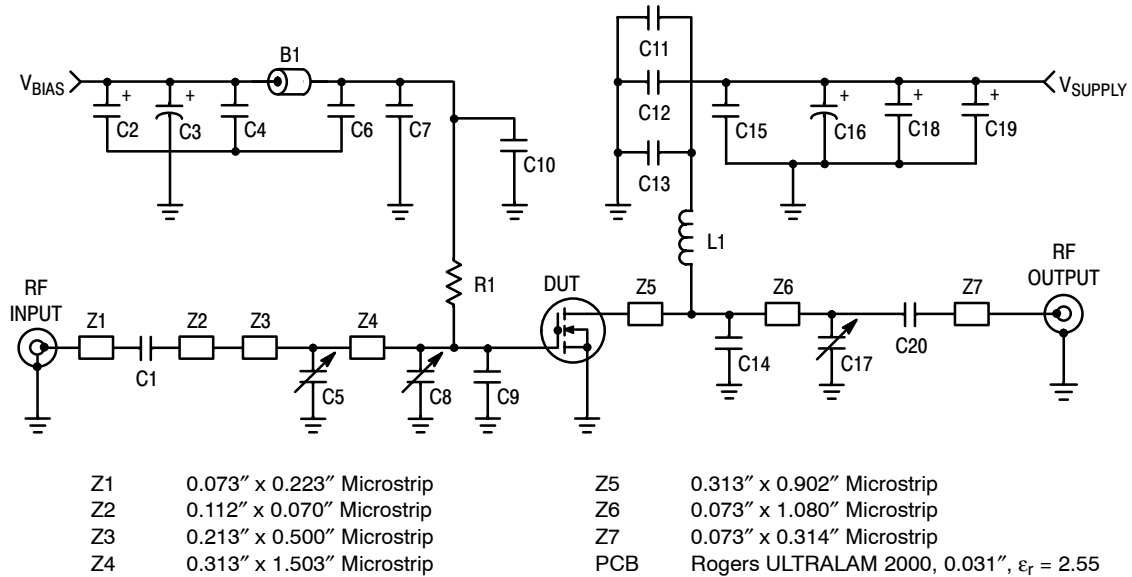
$V_{BIAS}$

B1

C2

C3

C4

C6

C7

C10

C11

C12

C13

C15

C16

C18

C19

$V_{SUPPLY}$

L1

R1

RF INPUT

Z1

C1

Z2

Z3

Z4

C5

C8

C9

DUT

Z5

Z6

Z7

C14

C17

C20

RF OUTPUT

| | | | | |
|---|---|---|---|---|
| Z1 | 0.073″ x 0.223″ Microstrip | | Z5 | 0.313″ x 0.902″ Microstrip |
| Z2 | 0.112″ x 0.070″ Microstrip | | Z6 | 0.073″ x 1.080″ Microstrip |
| Z3 | 0.213″ x 0.500″ Microstrip | | Z7 | 0.073″ x 0.314″ Microstrip |
| Z4 | 0.313″ x 1.503″ Microstrip | | PCB | Rogers ULTRALAM 2000, 0.031″, $\varepsilon_r$ = 2.55 |